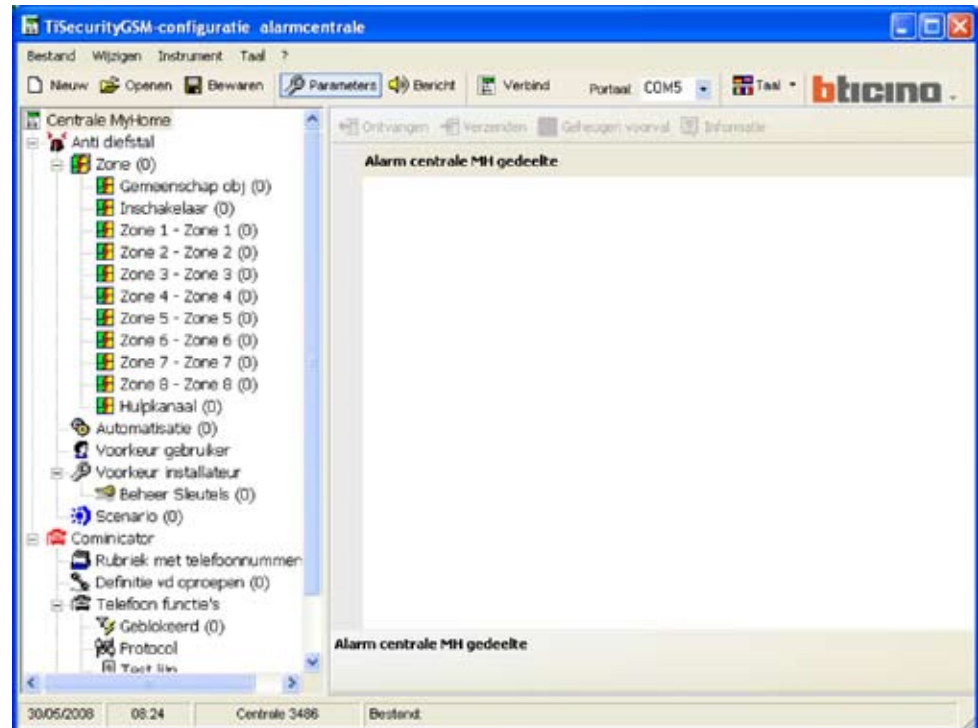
TiSecurityGSM-configuratie alarmcentrale

Bestand Wijzigen Instrument Taal ?

Nieuw Openen Bewaren Parameters Bericht Verbind Portaal COM5 Taal bticino

Centrale MyHome
Anti diefstal
Zone (0)
Gemeenschap obj (0)
Inschakelaar (0)
Zone 1 - Zone 1 (0)
Zone 2 - Zone 2 (0)
Zone 3 - Zone 3 (0)
Zone 4 - Zone 4 (0)
Zone 5 - Zone 5 (0)
Zone 6 - Zone 6 (0)
Zone 7 - Zone 7 (0)
Zone 8 - Zone 8 (0)
Hulpkanaal (0)
Automatisatie (0)
Voorkeur gebruiker
Voorkeur installateur
Beheer Sleutels (0)
Scenario (0)
Cominicator
Rubriek met telefoonnummer
Definitie vd oproepen (0)
Telefoon functie's
Geblokeerd (0)
Protocol
Test lijn

Ontvangen Verzenden Geheugen voorval Informatie

Alarm centrale MH gedeelte

Alarm centrale MH gedeelte

30/05/2008 08:24 Centrale 3486 Bestand